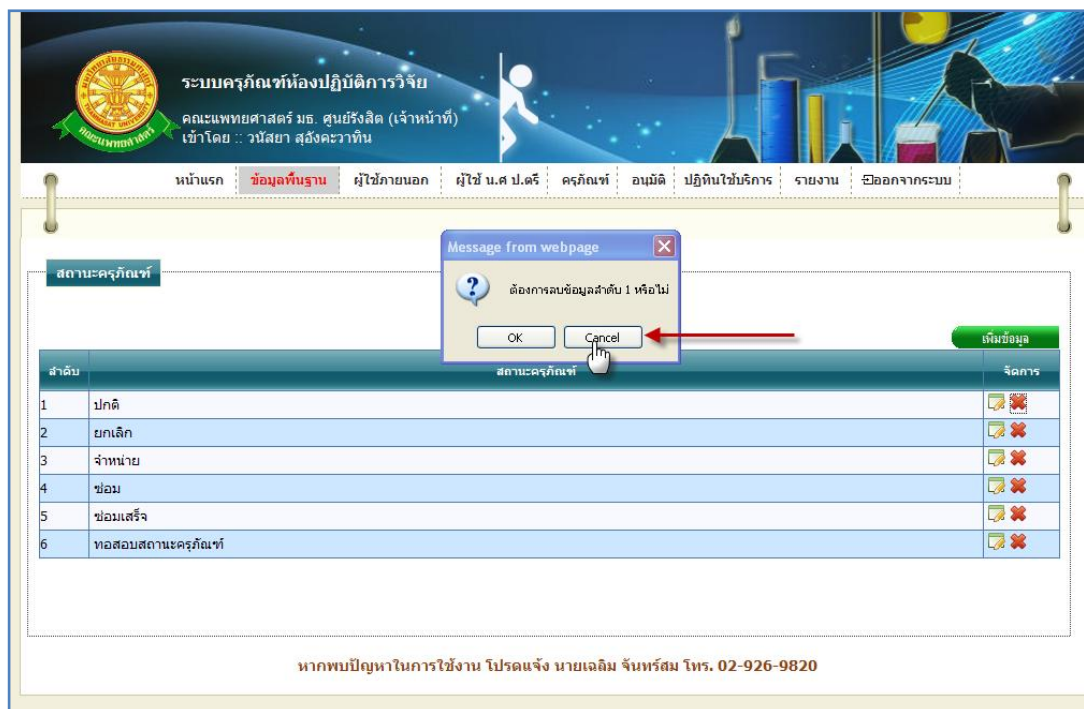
ระบบครุภัณฑ์ห้องปฏิบัติการวิจัย
คณะแพทยศาสตร์ มธ. ศูนย์รังสิต (เจ้าหน้าที่)
เข้าโดย :: วนัสยา สุอังคะวาทิน

หน้าแรก | ข้อมูลพื้นฐาน | ผู้ใช้ภายนอก | ผู้ใช้ น.ศ ป.ตรี | ครุภัณฑ์ | อนุมัติ | ปฏิทินใช้บริการ | รายงาน | ออกจากระบบ

สถานะครุภัณฑ์

Message from webpage
ต้องการลบข้อมูลลำดับ 1 หรือไม่
OK
Cancel

เพิ่มข้อมูล

| ลำดับ | สถานะครุภัณฑ์ | จัดการ |
|---|---|---|
| 1 | ปกติ | |
| 2 | ยกเลิก | |
| 3 | จำหน่าย | |
| 4 | ซ่อม | |
| 5 | ซ่อมเสร็จ | |
| 6 | ทดสอบสถานะครุภัณฑ์ | |

หากพบปัญหาในการใช้งาน โปรดแจ้ง นายเฉลิม จันทร์สม โทร. 02-926-9820